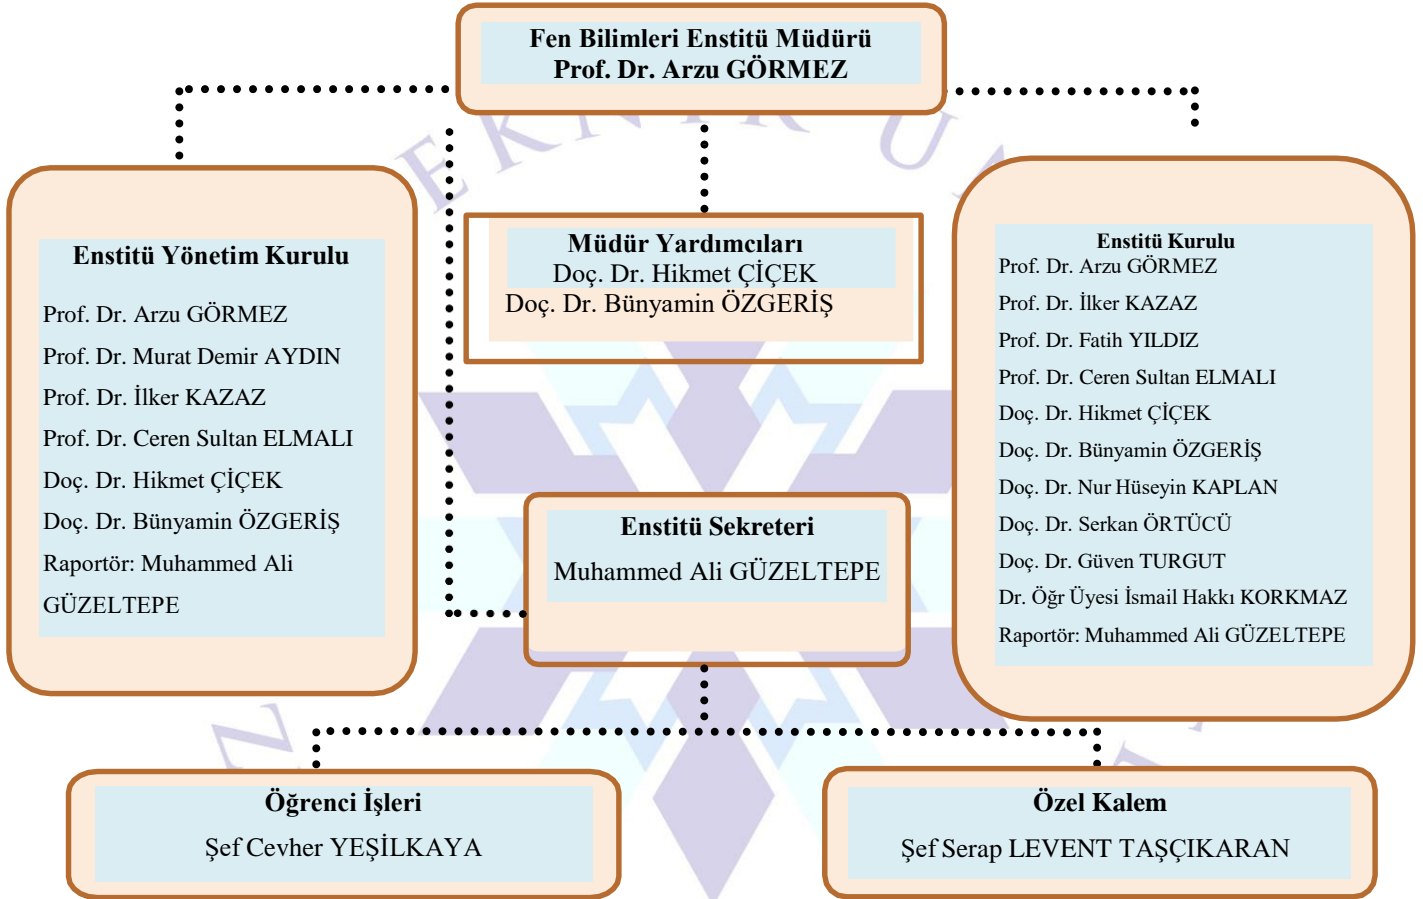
Fen Bilimleri Enstitü Müdürü
Prof. Dr. Arzu GÖRMEZ

Enstitü Yönetim Kurulu

Prof. Dr. Arzu GÖRMEZ

Prof. Dr. Murat Demir AYDIN

Prof. Dr. İlker KAZAZ

Prof. Dr. Ceren Sultan ELMALI

Doç. Dr. Hikmet ÇİÇEK

Doç. Dr. Bünyamin ÖZGERİŞ

Raportör: Muhammed Ali GÜZELTEPE

Müdür Yardımcıları
Doç. Dr. Hikmet ÇİÇEK
Doç. Dr. Bünyamin ÖZGERİŞ

Enstitü Kurulu
Prof. Dr. Arzu GÖRMEZ
Prof. Dr. İlker KAZAZ
Prof. Dr. Fatih YILDIZ
Prof. Dr. Ceren Sultan ELMALI
Doç. Dr. Hikmet ÇİÇEK
Doç. Dr. Bünyamin ÖZGERİŞ
Doç. Dr. Nur Hüseyin KAPLAN
Doç. Dr. Serkan ÖRTÜCÜ
Doç. Dr. Güven TURGUT
Dr. Öğr Üyesi İsmail Hakkı KORKMAZ
Raportör: Muhammed Ali GÜZELTEPE

Enstitü Sekreteri
Muhammed Ali GÜZELTEPE

Öğrenci İşleri
Şef Cevher YEŞİLKAYA

Özel Kalem
Şef Serap LEVENT TAŞÇIKARAN